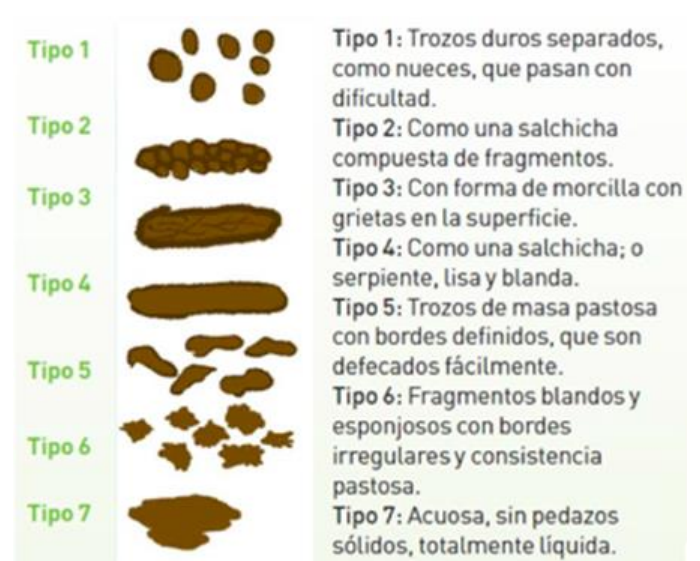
Tipo 1
Tipo 2
Tipo 3
Tipo 4
Tipo 5
Tipo 6
Tipo 7

Tipo 1: Trozos duros separados, como nueces, que pasan con dificultad.
Tipo 2: Como una salchicha compuesta de fragmentos.
Tipo 3: Con forma de morcilla con grietas en la superficie.
Tipo 4: Como una salchicha; o serpiente, lisa y blanda.
Tipo 5: Trozos de masa pastosa con bordes definidos, que son defecados fácilmente.
Tipo 6: Fragmentos blandos y esponjosos con bordes irregulares y consistencia pastosa.
Tipo 7: Acuosa, sin pedazos sólidos, totalmente líquida.